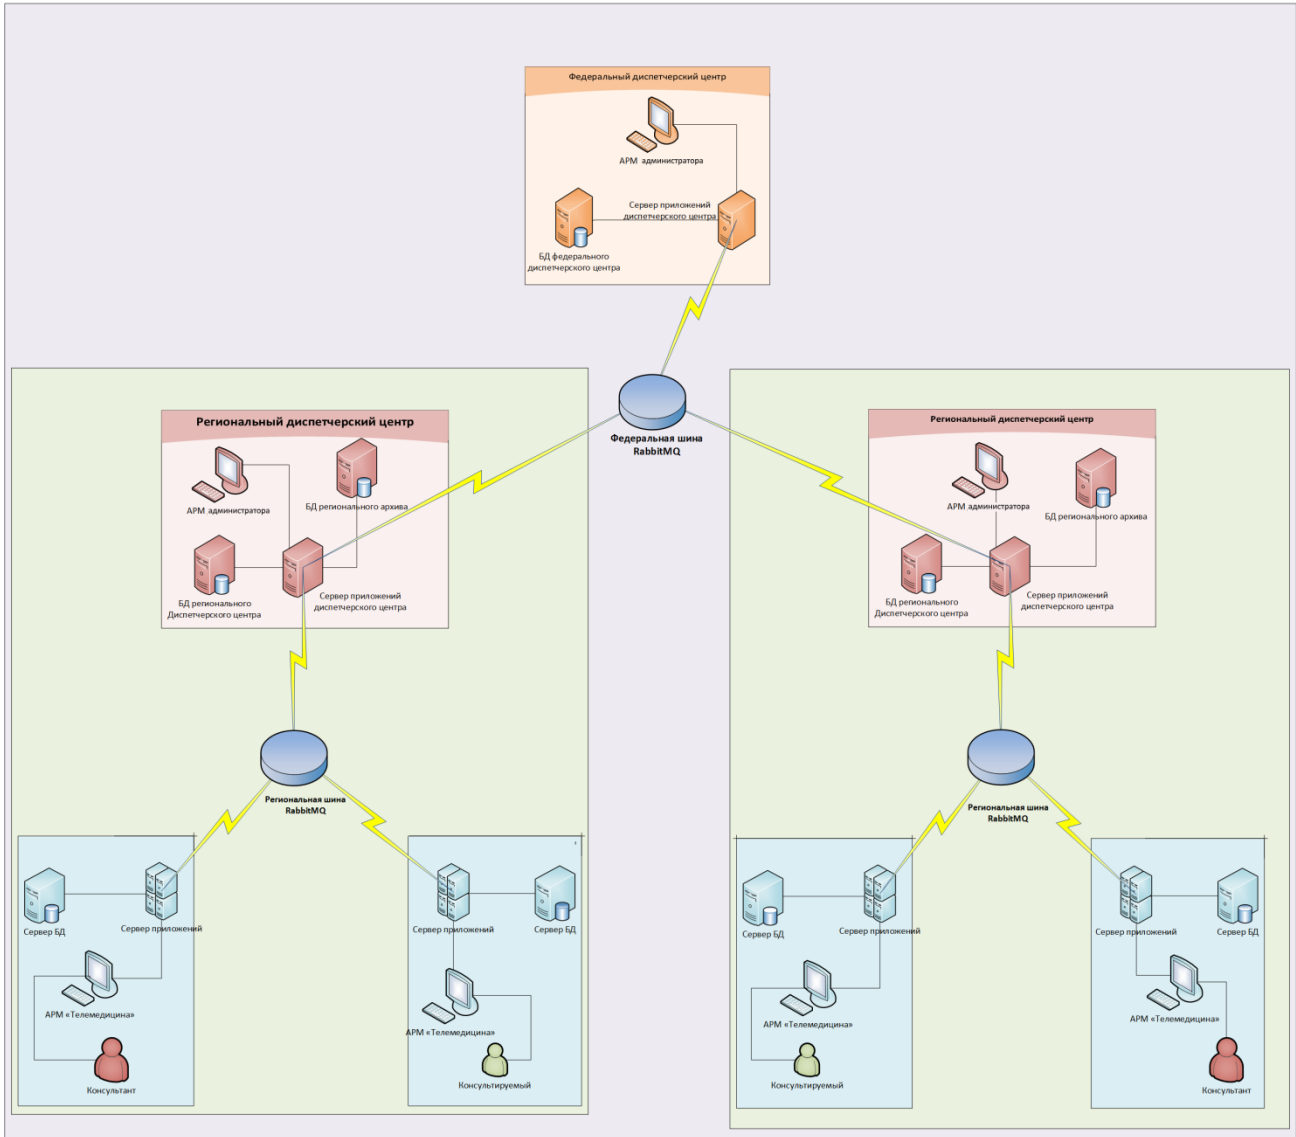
Федеральный диспетчерский центр

АРМ администратора

Сервер приложений диспетчерского центра

БД федерального диспетчерского центра

Федеральная шина RabbitMQ

Региональный диспетчерский центр

АРМ администратора

БД регионального архива

БД регионального Диспетчерского центра

Сервер приложений диспетчерского центра

Региональная шина RabbitMQ

Сервер БД

Сервер приложений

АРМ «Телемедицина»

Консультант

Сервер приложений

Сервер БД

АРМ «Телемедицина»

Консультируемый

Региональный диспетчерский центр

АРМ администратора

БД регионального архива

БД регионального Диспетчерского центра

Сервер приложений диспетчерского центра

Региональная шина RabbitMQ

Сервер БД

Сервер приложений

АРМ «Телемедицина»

Консультируемый

Сервер приложений

Сервер БД

АРМ «Телемедицина»

Консультант